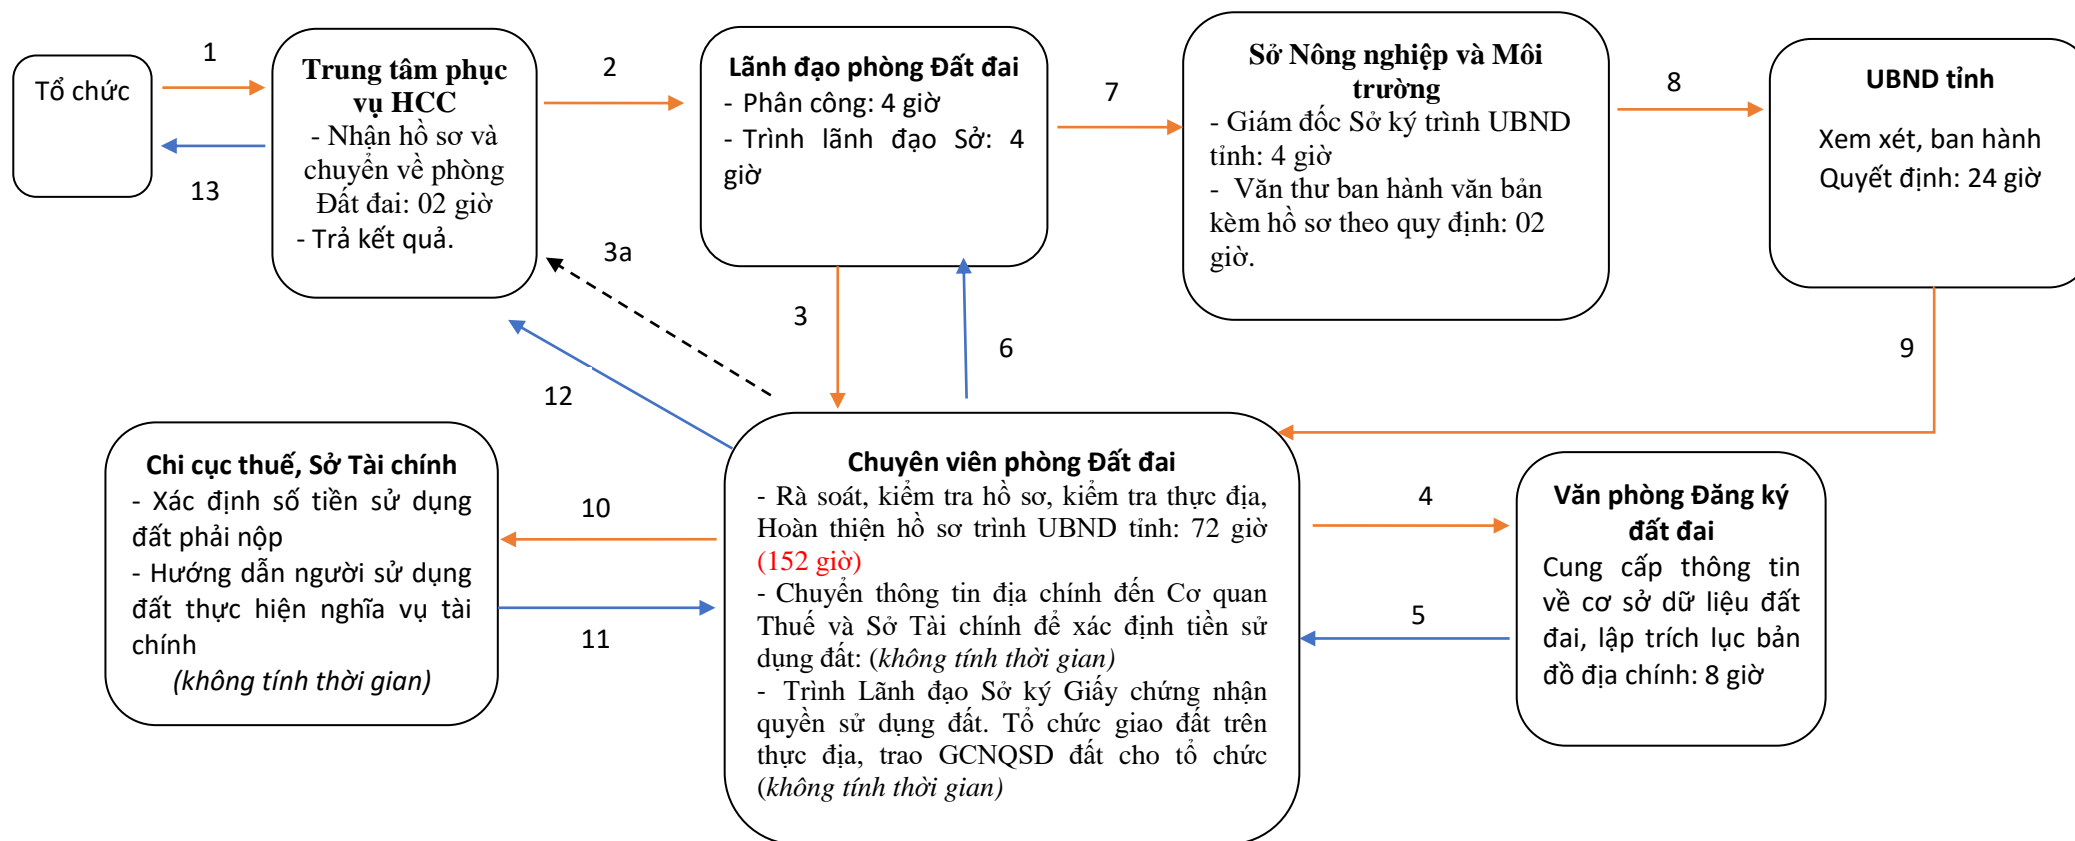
Tổ chức

1

13

**Trung tâm phục vụ HCC**
- Nhận hồ sơ và chuyển về phòng Đất đai: 02 giờ
- Trả kết quả.

2

**Lãnh đạo phòng Đất đai**
- Phân công: 4 giờ
- Trình lãnh đạo Sở: 4 giờ

7

**Sở Nông nghiệp và Môi trường**
- Giám đốc Sở ký trình UBND tỉnh: 4 giờ
- Văn thư ban hành văn bản kèm hồ sơ theo quy định: 02 giờ.

8

**UBND tỉnh**
Xem xét, ban hành Quyết định: 24 giờ

3a

3

6

9

12

**Chi cục thuế, Sở Tài chính**
- Xác định số tiền sử dụng đất phải nộp
- Hướng dẫn người sử dụng đất thực hiện nghĩa vụ tài chính
*(không tính thời gian)*

10

11

**Chuyên viên phòng Đất đai**
- Rà soát, kiểm tra hồ sơ, kiểm tra thực địa, Hoàn thiện hồ sơ trình UBND tỉnh: 72 giờ (152 giờ)
- Chuyển thông tin địa chính đến Cơ quan Thuế và Sở Tài chính để xác định tiền sử dụng đất: *(không tính thời gian)*
- Trình Lãnh đạo Sở ký Giấy chứng nhận quyền sử dụng đất. Tổ chức giao đất trên thực địa, trao GCNQSD đất cho tổ chức *(không tính thời gian)*

4

5

**Văn phòng Đăng ký đất đai**
Cung cấp thông tin về cơ sở dữ liệu đất đai, lập trích lục bản đồ địa chính: 8 giờ